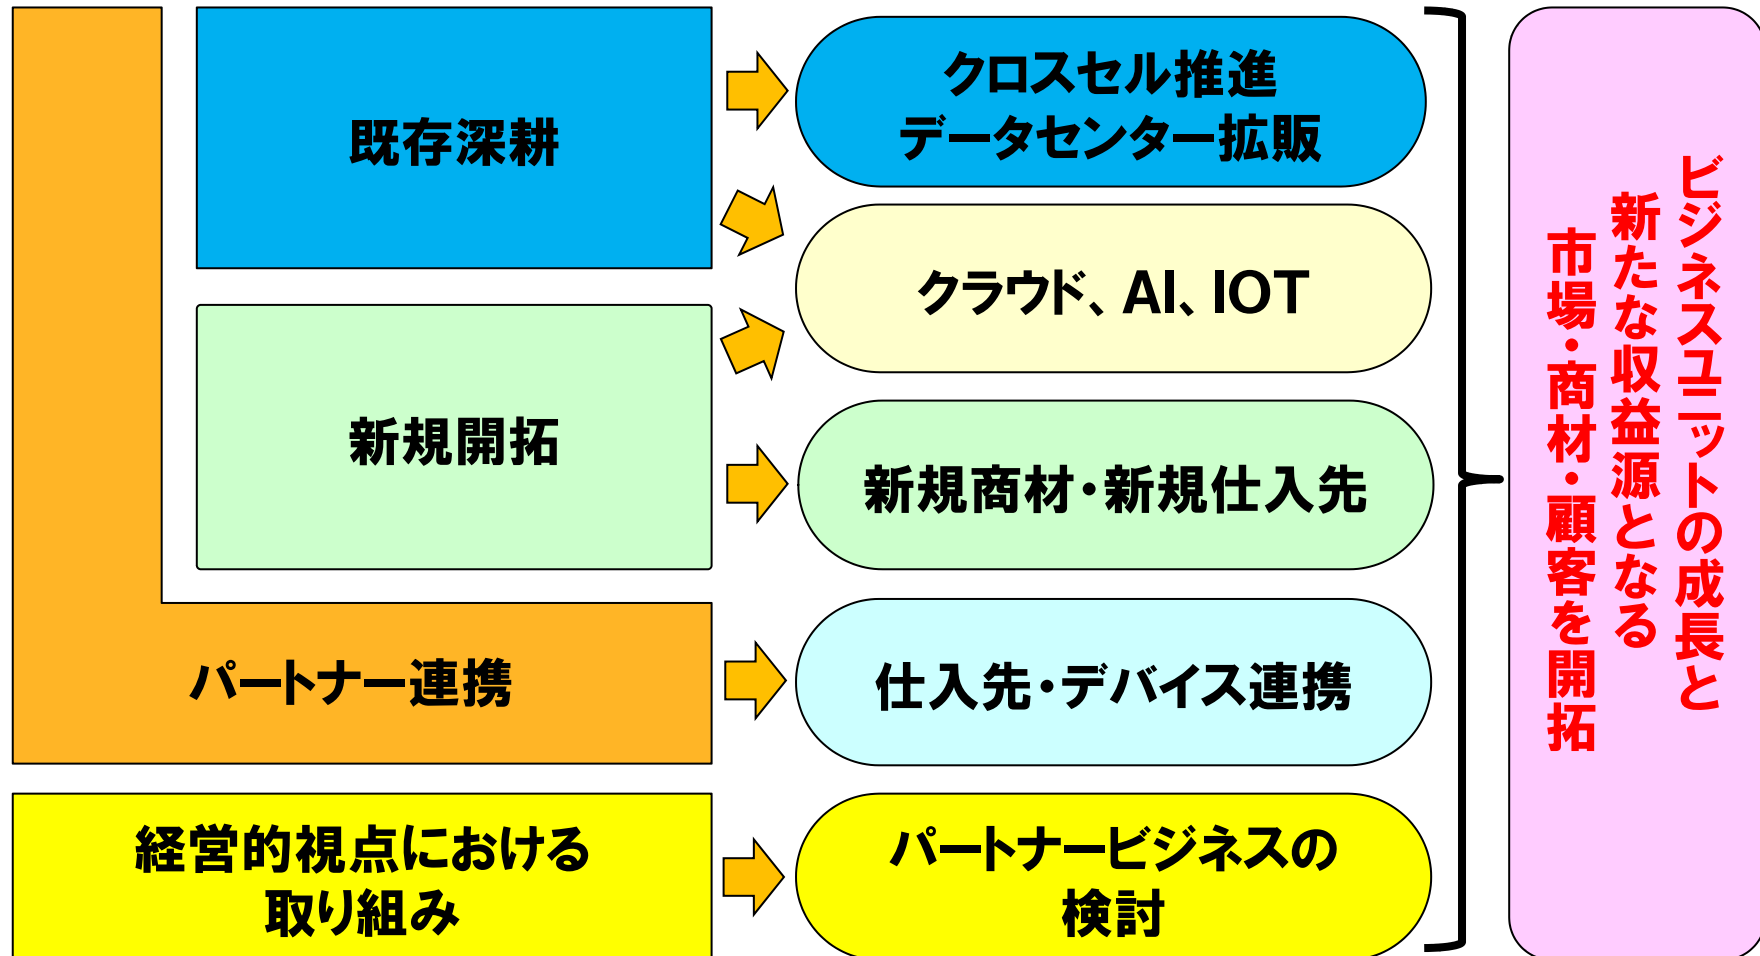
既存深耕

新規開拓

パートナー連携

経営的視点における取り組み

クロスセル推進
データセンター拡販

クラウド、AI、IOT

新規商材・新規仕入先

仕入先・デバイス連携

パートナービジネスの検討

ビジネスユニットの成長と
新たな収益源となる
市場・商材・顧客を開拓